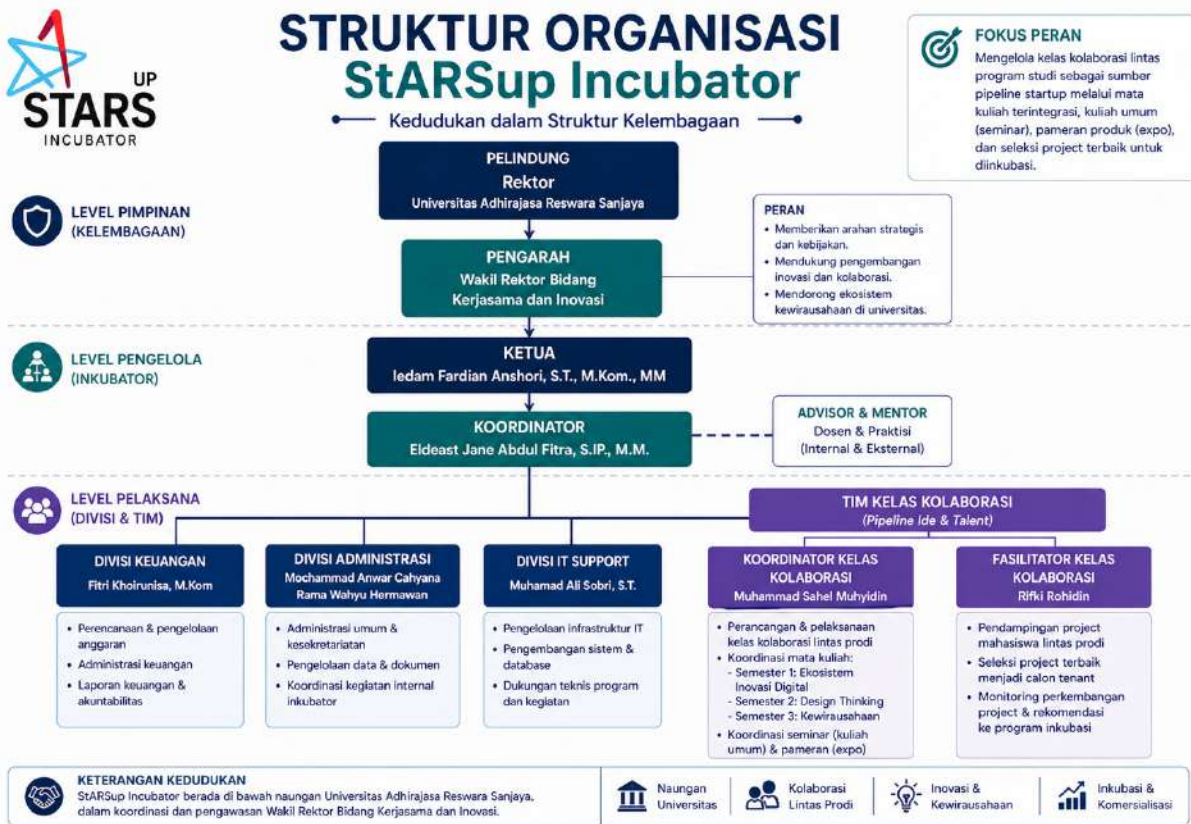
STARS UP INCUBATOR

STRUKTUR ORGANISASI
StARSup Incubator

Kedudukan dalam Struktur Kelembagaan

FOKUS PERAN
Mengelola kelas kolaborasi lintas program studi sebagai sumber pipeline startup melalui mata kuliah terintegrasi, kuliah umum (seminar), pameran produk (expo), dan seleksi project terbaik untuk diinkubasi.

LEVEL PIMPINAN (KELEMBAGAAN)

PELINDUNG
Rektor
Universitas Adhirajasa Reswara Sanjaya

PENGARAH
Wakil Rektor Bidang Kerjasama dan Inovasi

PERAN
• Memberikan arahan strategis dan kebijakan.
• Mendukung pengembangan inovasi dan kolaborasi.
• Mendorong ekosistem kewirausahaan di universitas.

LEVEL PENGELOLA (INKUBATOR)

KETUA
Iedam Fardian Anshori, S.T., M.Kom., MM

KOORDINATOR
Eldeast Jane Abdul Fitra, S.IP., M.M.

ADVISOR & MENTOR
Dosen & Praktisi
(Internal & Eksternal)

LEVEL PELAKSANA (DIVISI & TIM)

TIM KELAS KOLABORASI
(Pipeline Ide & Talent)

DIVISI KEUANGAN
Fitri Khoirunisa, M.Kom
• Perencanaan & pengelolaan anggaran
• Administrasi keuangan
• Laporan keuangan & akuntabilitas

DIVISI ADMINISTRASI
Mochammad Anwar Cahyana
Rama Wahyu Hermawan
• Administrasi umum & kesekretariatan
• Pengelolaan data & dokumen
• Koordinasi kegiatan internal inkubator

DIVISI IT SUPPORT
Muhamad Ali Sobri, S.T.
• Pengelolaan infrastruktur IT
• Pengembangan sistem & database
• Dukungan teknis program dan kegiatan

KOORDINATOR KELAS KOLABORASI
Muhammad Sahel Muhyidin
• Perancangan & pelaksanaan kelas kolaborasi lintas prodi
• Koordinasi mata kuliah:
- Semester 1: Ekosistem Inovasi Digital
- Semester 2: Design Thinking
- Semester 3: Kewirausahaan
• Koordinasi seminar (kuliah umum) & pameran (expo)

FASILITATOR KELAS KOLABORASI
Rifki Rohidin
• Pendampingan project mahasiswa lintas prodi
• Seleksi project terbaik menjadi calon tenant
• Monitoring perkembangan project & rekomendasi ke program inkubasi

KETERANGAN KEDUDUKAN
StARSup Incubator berada di bawah naungan Universitas Adhirajasa Reswara Sanjaya, dalam koordinasi dan pengawasan Wakil Rektor Bidang Kerjasama dan Inovasi.

Naungan Universitas
Kolaborasi Lintas Prodi
Inovasi & Kewirausahaan
Inkubasi & Komersialisasi